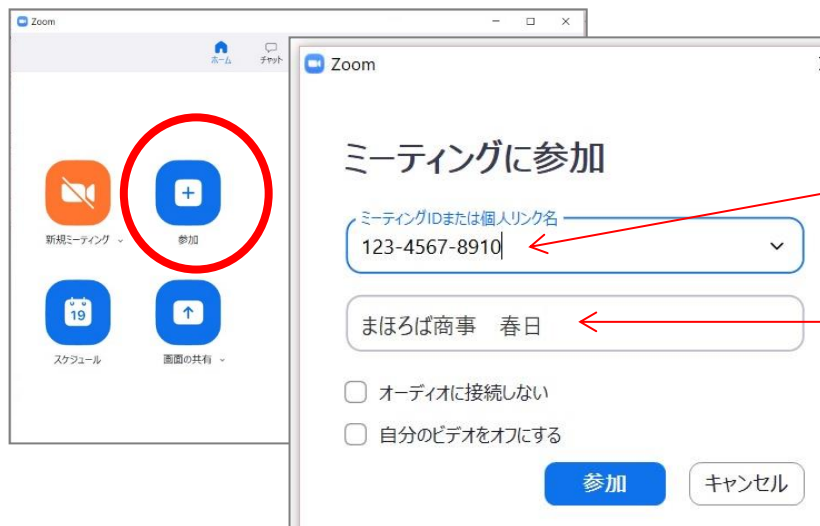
Zoom

ホーム

チャット

新規ミーティング

参加

19

スケジュール

画面の共有

Zoom

ミーティングに参加

ミーティングIDまたは個人リンク名

123-4567-8910

まほろば商事　春日

オーディオに接続しない

自分のビデオをオフにする

参加

キャンセル